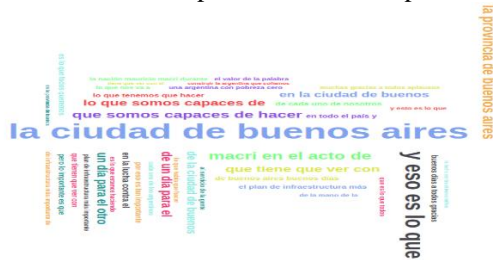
la provincia de buenos aires

la nación macri dice
el valor de la palabra
una argentina con pobreza cero
lo que tenemos que hacer
en la ciudad de buenos
lo que somos capaces de
de cada uno de nosotros
que somos capaces de hacer
en todo el país y
y esto es lo que

la ciudad de buenos aires

macri en el acto de
que tiene que ver con
de buenos aires buenos días
el plan de infraestructura más

y eso es lo que

un día para el otro
de la ciudad de buenos
de un día para el
buenos días a todos